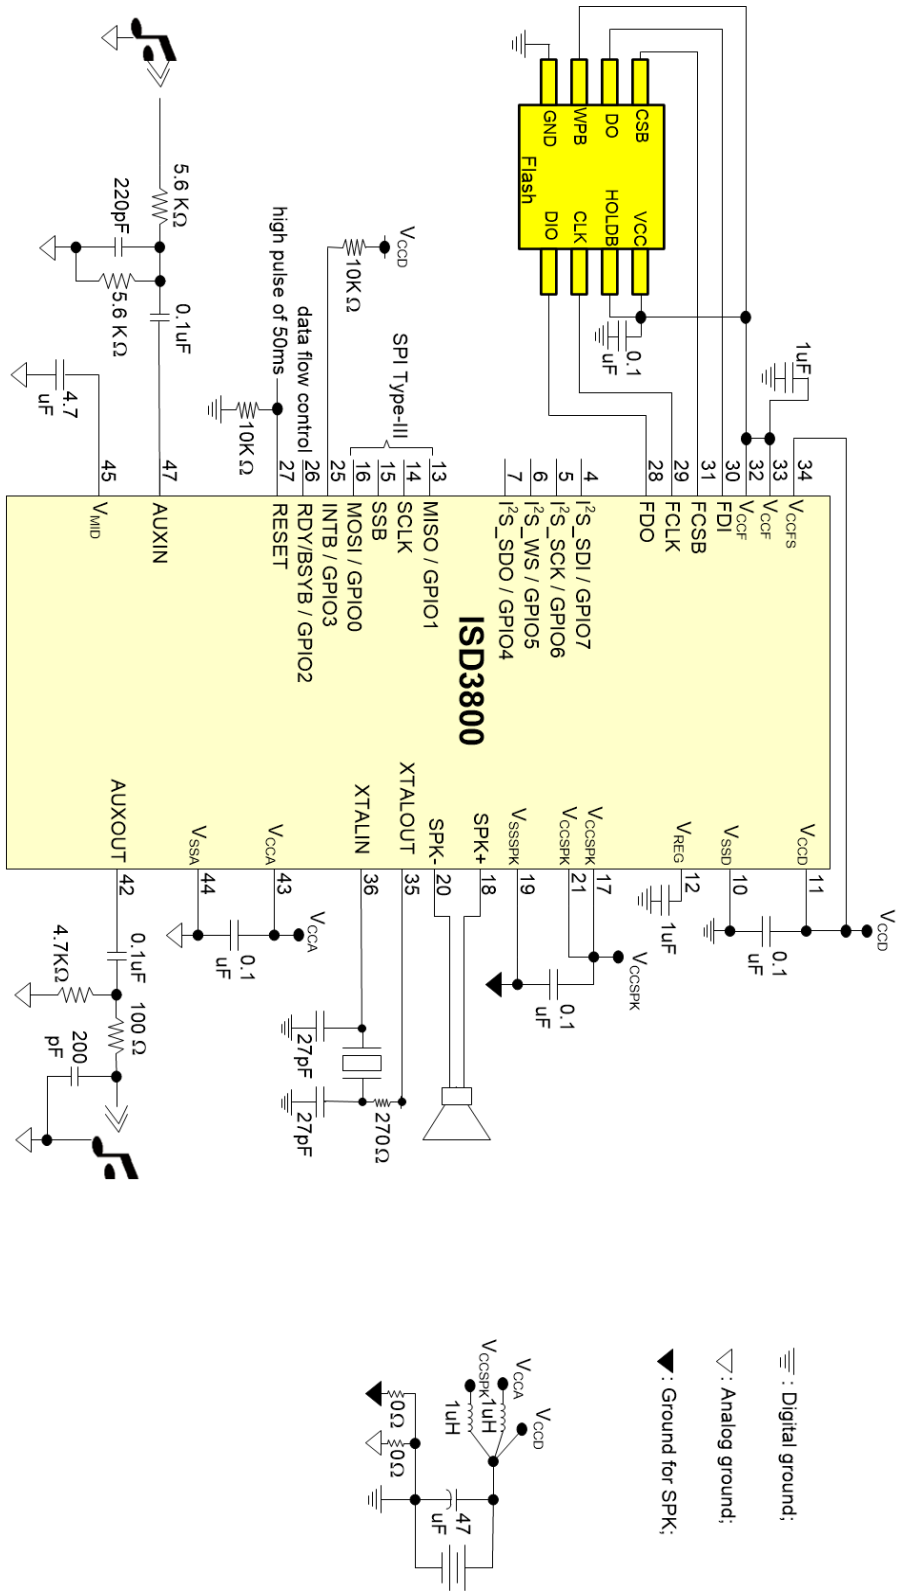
CSB
DO
WPB
GND
Flash
VCC
HOLDB
CLK
DIO
0.1 uF
1uF
$V_{CCD}$
10K Ω
SPI Type-III
data flow control
high pulse of 50ms
10K Ω
5.6 KΩ
220pF
5.6 KΩ
0.1uF
4.7 uF
45
47
27
26
25
16
15
14
13
7
6
5
4
28
29
31
30
32
33
34
$V_{MID}$
AUXIN
RESET
RDY/BSYB / GPIO2
INTB / GPIO3
MOSI / GPIO0
SSB
SCLK
MISO / GPIO1
$I^2S\_SDO$ / GPIO4
$I^2S\_WS$ / GPIO5
$I^2S\_SCK$ / GPIO6
$I^2S\_SDI$ / GPIO7
FDO
FCLK
FCSB
FDI
$V_{CCF}$
$V_{CCF}$
$V_{CCFS}$
ISD3800
AUXOUT
$V_{SSA}$
$V_{CCA}$
XTALIN
XTALOUT
SPK-
SPK+
$V_{SSSPK}$
$V_{CCSPK}$
$V_{CCSPK}$
$V_{REG}$
$V_{SSD}$
$V_{CCD}$
42
44
43
36
35
20
18
19
21
17
12
10
11
$V_{CCD}$
0.1 uF
1uF
$V_{CCSPK}$
0.1 uF
$V_{CCA}$
0.1 uF
0.1uF
4.7KΩ
100 Ω
200 pF
27pF
27pF
270Ω
: Digital ground;
: Analog ground;
: Ground for SPK;
$V_{CCD}$
$V_{CCA}$
$V_{CCSPK}$
1uH
1uH
0Ω
0Ω
47 uF